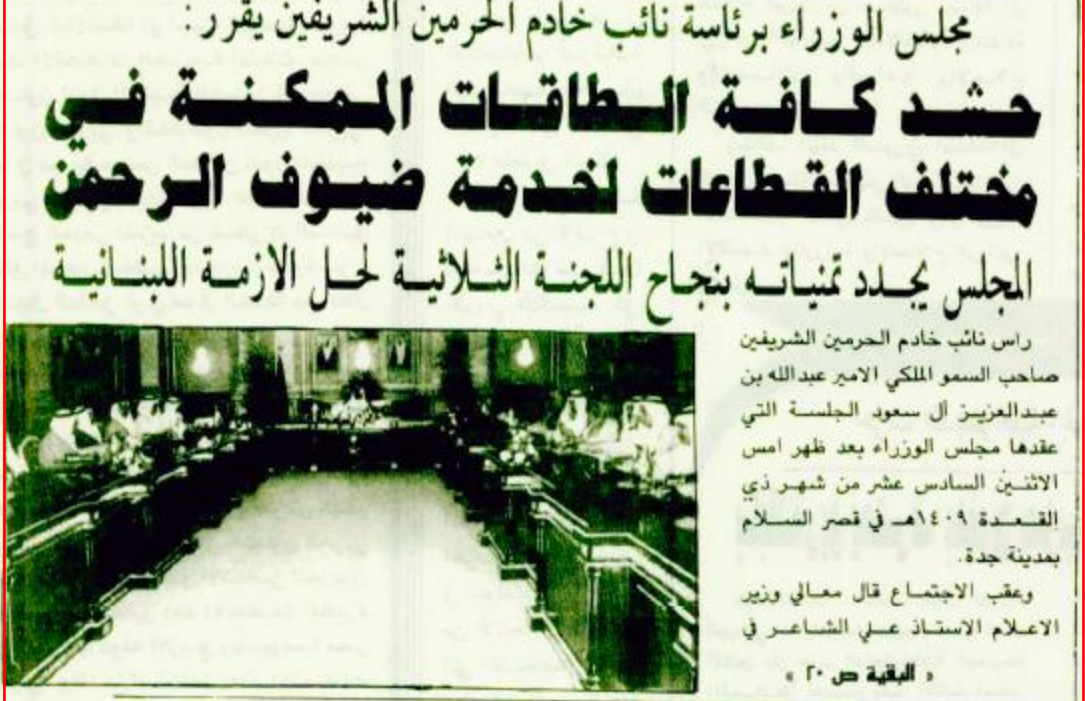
مجلس الوزراء برئاسة نائب خادم الحرمين الشريفين يقرر :

حشد كافة الطاقات الممكنة في مختلف القطاعات لخدمة ضيوف الرحمن

المجلس يجدد تمنياته بنجاح اللجنة الثلاثية لحل الازمة اللبنانية

راس نائب خادم الحرمين الشريفين صاحب السمو الملكي الامير عبدالله بن عبدالعزيز آل سعود الجلسة التي عقدها مجلس الوزراء بعد ظهر امس الاثنين السادس عشر من شهر ذي القعدة ١٤٠٩هـ في قصر السلام بمدينة جدة.

وعقب الاجتماع قال معالي وزير الاعلام الاستاذ علي الشاعر في

« البقية ص ٢٠ »